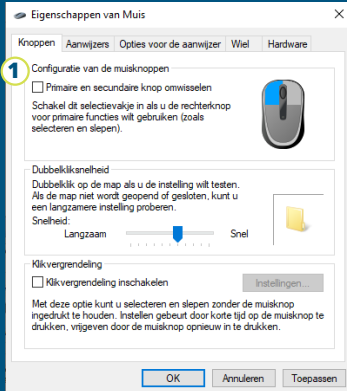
Eigenschappen van Muis

Knoppen | Aanwijzers | Opties voor de aanwijzer | Wiel | Hardware

1

Configuratie van de muisknoppen

Primaire en secundaire knop omwisselen

Schakel dit selectievakje in als u de rechterknop voor primaire functies wilt gebruiken (zoals selecteren en slepen).

Dubbelkliksnelheid

Dubbelklik op de map als u de instelling wilt testen. Als de map niet wordt geopend of gesloten, kunt u een langzamere instelling proberen.

Snelheid:

Langzaam

Snel

Klikvergrendeling

Klikvergrendeling inschakelen

Instellingen...

Met deze optie kunt u selecteren en slepen zonder de muisknop ingedrukt te houden. Instellen gebeurt door korte tijd op de muisknop te drukken, vrijgeven door de muisknop opnieuw in te drukken.

OK | Annuleren | Toepassen